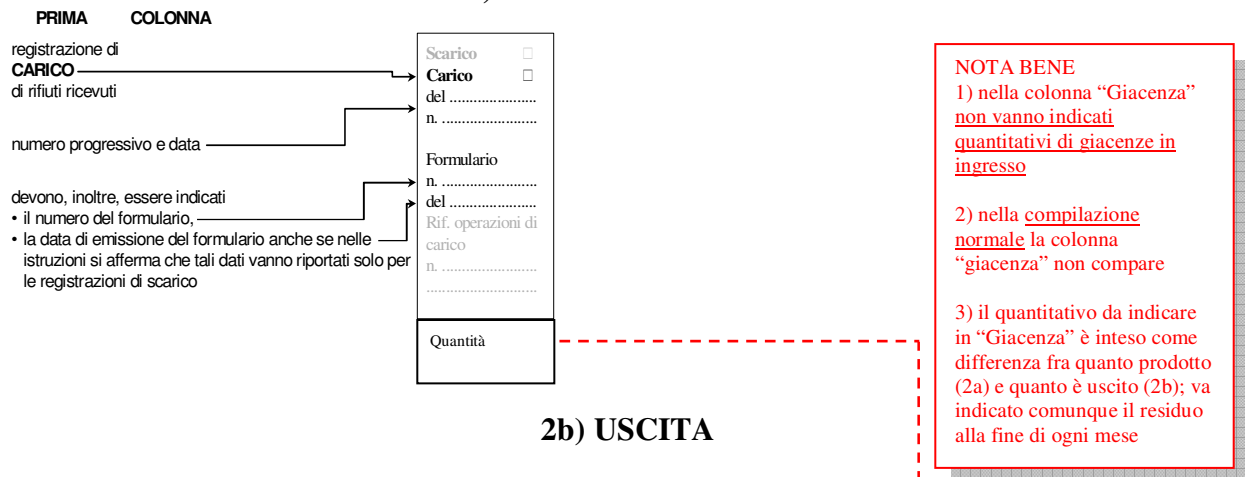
PRIMA COLONNA

registrazione di CARICO di rifiuti ricevuti

numero progressivo e data

devono, inoltre, essere indicati
• il numero del formulario,
• la data di emissione del formulario anche se nelle istruzioni si afferma che tali dati vanno riportati solo per le registrazioni di scarico

Scarico
Carico
del .....................
n. .......................

Formulario
n. .......................
del .....................
Rif. operazioni di carico
n. .......................
...........................

Quantità

2b) USCITA

NOTA BENE
1) nella colonna "Giacenza" non vanno indicati quantitativi di giacenze in ingresso

2) nella compilazione normale la colonna "giacenza" non compare

3) il quantitativo da indicare in "Giacenza" è inteso come differenza fra quanto prodotto (2a) e quanto è uscito (2b); va indicato comunque il residuo alla fine di ogni mese